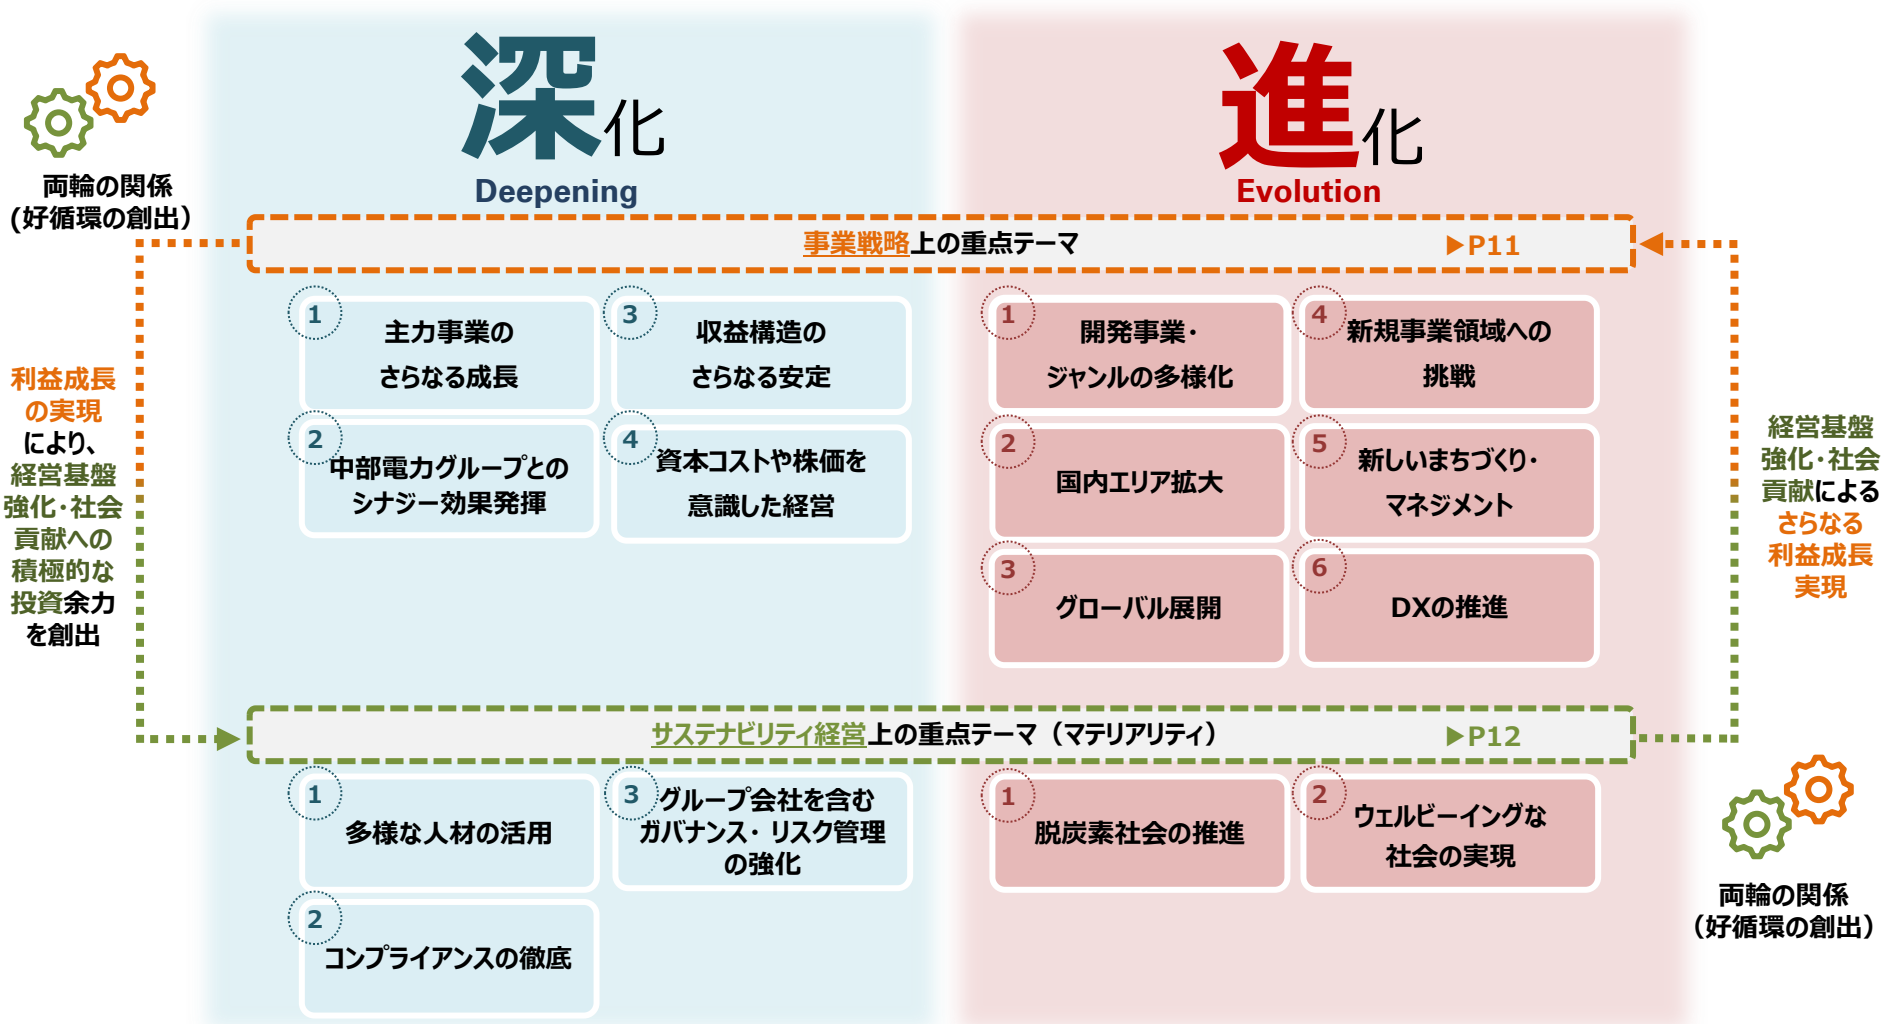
両輪の関係
(好循環の創出)

深化
Deepening

進化
Evolution

事業戦略上の重点テーマ ▶P11

1 主力事業のさらなる成長

3 収益構造のさらなる安定

2 中部電力グループとのシナジー効果発揮

4 資本コストや株価を意識した経営

1 開発事業・ジャンルの多様化

4 新規事業領域への挑戦

2 国内エリア拡大

5 新しいまちづくり・マネジメント

3 グローバル展開

6 DXの推進

利益成長の実現により、経営基盤強化・社会貢献への積極的な投資余力を創出

経営基盤強化・社会貢献によるさらなる利益成長実現

サステナビリティ経営上の重点テーマ(マテリアリティ) ▶P12

1 多様な人材の活用

3 グループ会社を含むガバナンス・リスク管理の強化

2 コンプライアンスの徹底

1 脱炭素社会の推進

2 ウェルビーイングな社会の実現

両輪の関係
(好循環の創出)